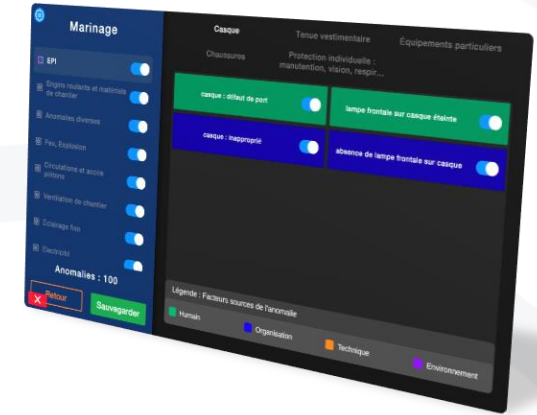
Marinage

EPI

Engins roulants et matériels de chantier

Anomalies diverses

Feu, Explosion

Circulations et accès piétons

Ventilation de chantier

Éclairage fixe

Électricité

Anomalies : 100

Retour

Sauvegarder

Casque

Tenue vestimentaire

Équipements particuliers

Chaussures

Protection individuelle : manutention, vision, respir...

casque : défaut de port

lampe frontale sur casque éteinte

casque : inapproprié

absence de lampe frontale sur casque

Légende : Facteurs sources de l'anomalie

Humain

Organisation

Technique

Environnement